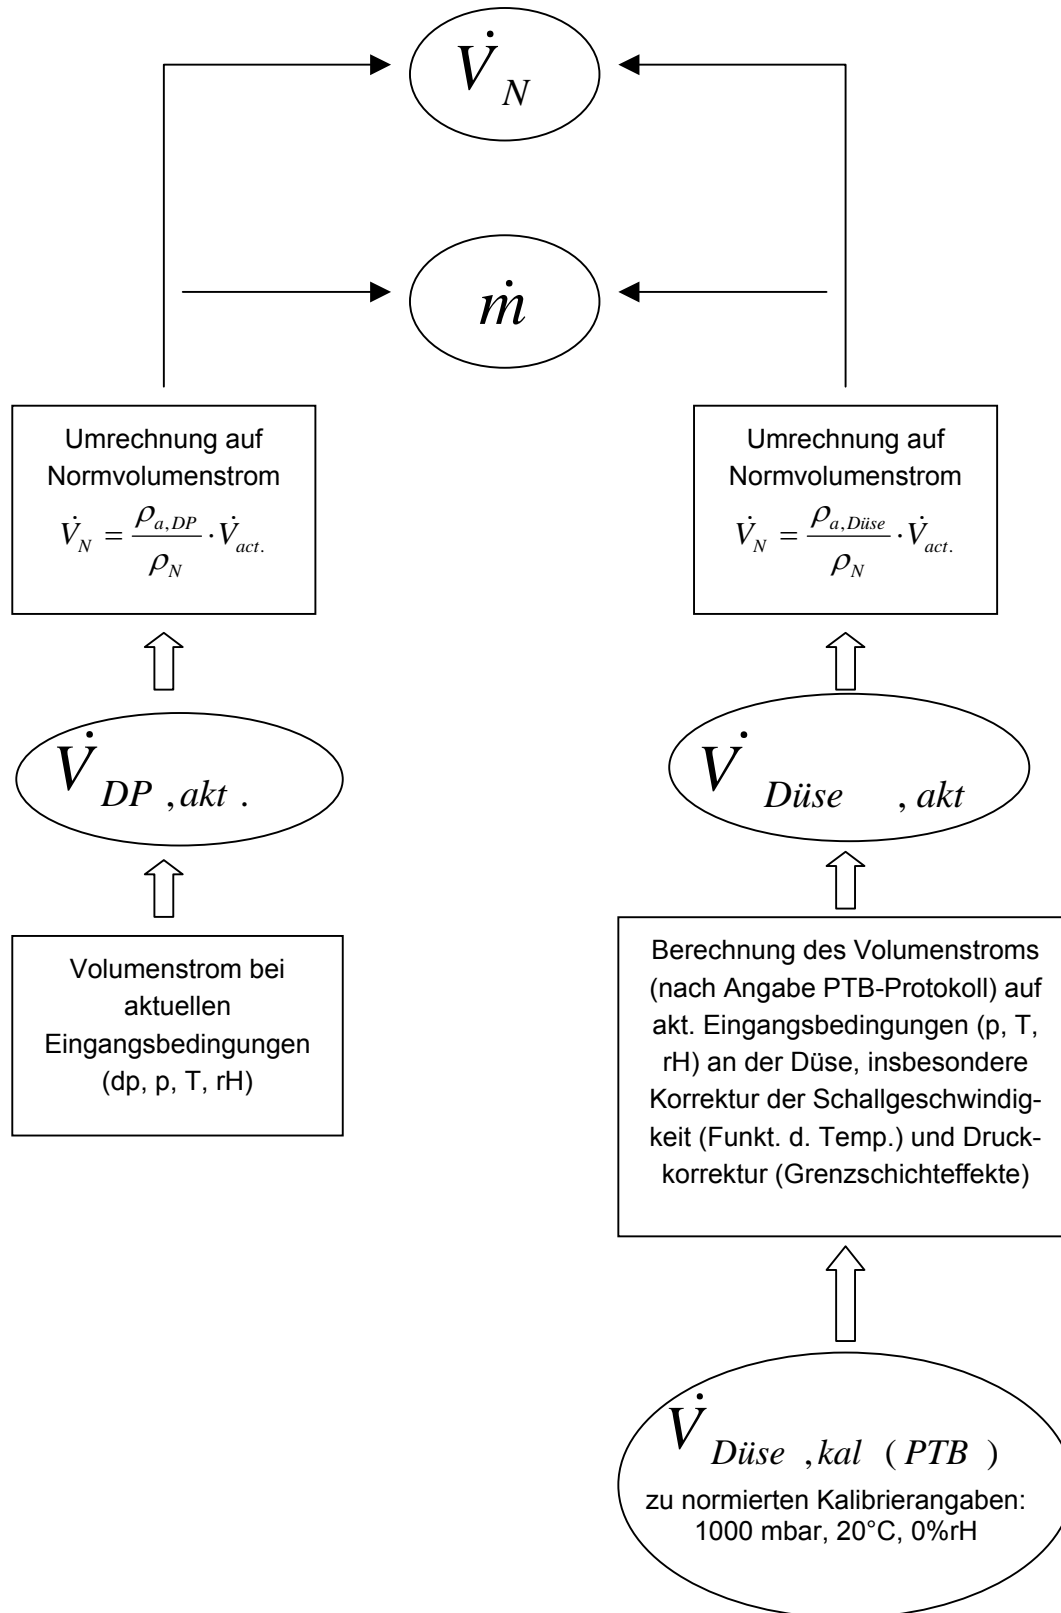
$\dot{V}_N$

$\dot{m}$

Umrechnung auf Normvolumenstrom
$\dot{V}_N = \frac{\rho_{a,DP}}{\rho_N} \cdot \dot{V}_{act.}$

Umrechnung auf Normvolumenstrom
$\dot{V}_N = \frac{\rho_{a,Düse}}{\rho_N} \cdot \dot{V}_{act.}$

$\dot{V}_{DP,akt.}$

$\dot{V}_{Düse,akt}$

Volumenstrom bei aktuellen Eingangsbedingungen (dp, p, T, rH)

Berechnung des Volumenstroms (nach Angabe PTB-Protokoll) auf akt. Eingangsbedingungen (p, T, rH) an der Düse, insbesondere Korrektur der Schallgeschwindigkeit (Funkt. d. Temp.) und Druckkorrektur (Grenzschichteffekte)

$\dot{V}_{Düse,kal(PTB)}$
zu normierten Kalibrierangaben: 1000 mbar, 20°C, 0%rH